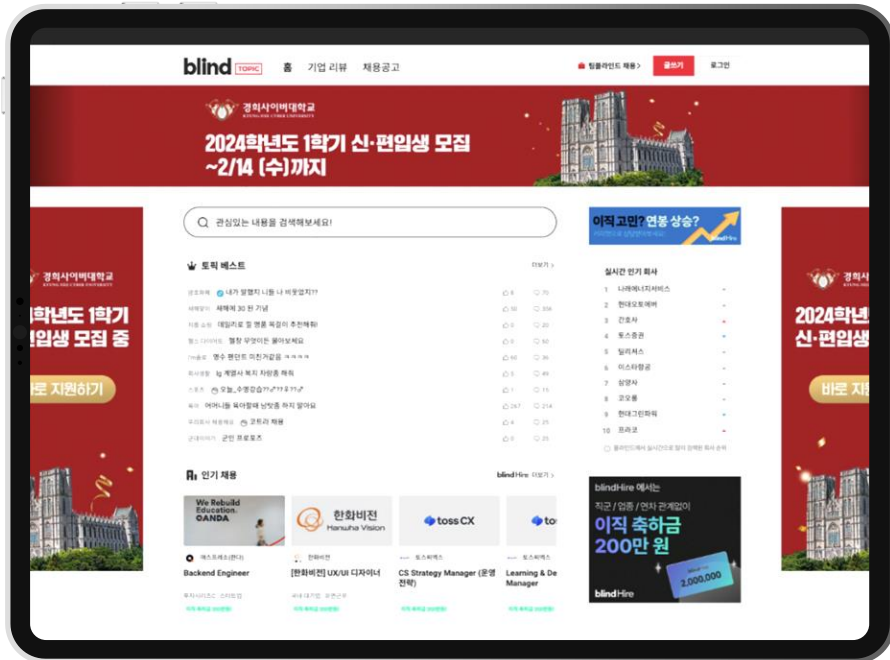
blind TOPIC 홈 기업 리뷰 채용공고

팀블라인드 채용 > 글쓰기 로그인

경희사이버대학교 KYUNG HEE CYBER UNIVERSITY

2024학년도 1학기 신·편입생 모집 ~2/14 (수)까지

관심있는 내용을 검색해보세요!

토픽 베스트 더보기 >

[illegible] 내가 알뜰지 나름 나 비웃었지??

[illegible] 쌔빠져 30 된 기념

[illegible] 데일리로 할 명품 목걸이 추천해줘

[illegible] 혈창 무엇이든 물어보세요

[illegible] 명수 팬던트 미친거같음 ㅋㅋㅋㅋ

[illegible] 계열사 복지 차원종 해줘

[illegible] 오늘_수영강습??

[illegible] 여러니들 육아할때 난방좀 하지 말아요

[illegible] 코트라 채용

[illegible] 군인 프로포즈

인기 채용 blindHire 더보기 >

We Rebuild Education. QANDA

한화비전 Hanwha Vision

toss CX

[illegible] 한화비전 토스씨엑스 토스씨엑스

Backend Engineer

[한화비전] UX/UI 디자이너

CS Strategy Manager (운영전략)

Learning & De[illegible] Manager

이직 고민? 연봉 상승?

실시간 인기 회사

1 나래에너지서비스
2 현대오토에버
3 간호사
4 토스증권
5 일리치스
6 이스타항공
7 삼양사
8 코오롱
9 현대그린푸드
10 프라코

blindHire 에서는

직군 / 업종 / 연차 관계없이

이직 축하금 200만 원

2,000,000

blindHire

경희사이버대학교 KYUNG HEE CYBER UNIVERSITY

2024학년도 1학기 신·편입생 모집 중

바로 지원하기

경희사이버대학교

2024학년도 1학기 신·편입생 모집

바로 지원하기